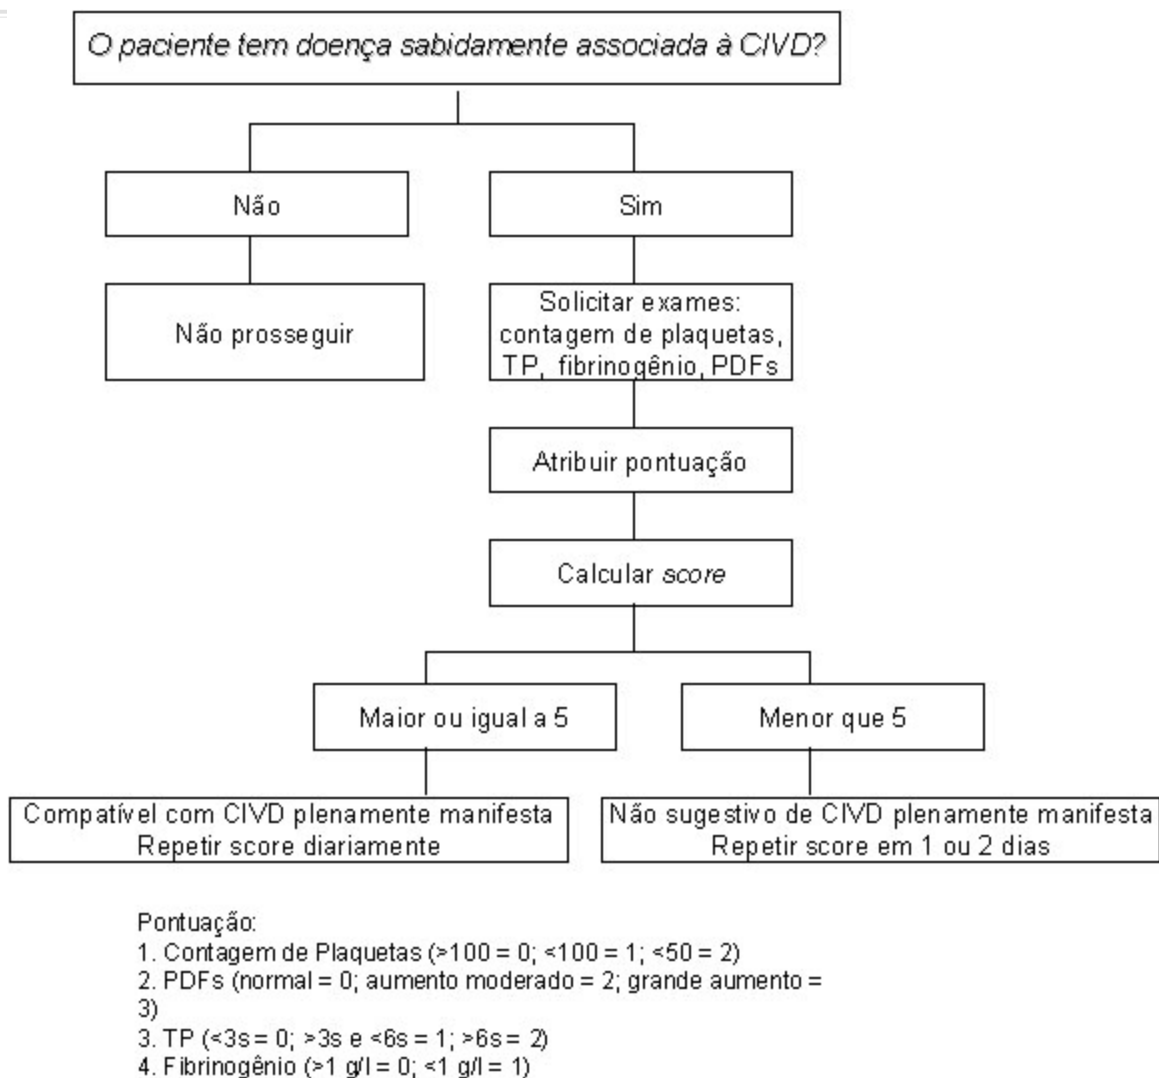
O paciente tem doença sabidamente associada à CIVD?

Não

Sim

Não prosseguir

Solicitar exames: contagem de plaquetas, TP, fibrinogênio, PDFs

Atribuir pontuação

Calcular score

Maior ou igual a 5

Menor que 5

Compatível com CIVD plenamente manifesta
Repetir score diariamente

Não sugestivo de CIVD plenamente manifesta
Repetir score em 1 ou 2 dias

Pontuação:
1. Contagem de Plaquetas (>100 = 0; <100 = 1; <50 = 2)
2. PDFs (normal = 0; aumento moderado = 2; grande aumento = 3)
3. TP (<3s = 0; >3s e <6s = 1; >6s = 2)
4. Fibrinogênio (>1 g/l = 0; <1 g/l = 1)